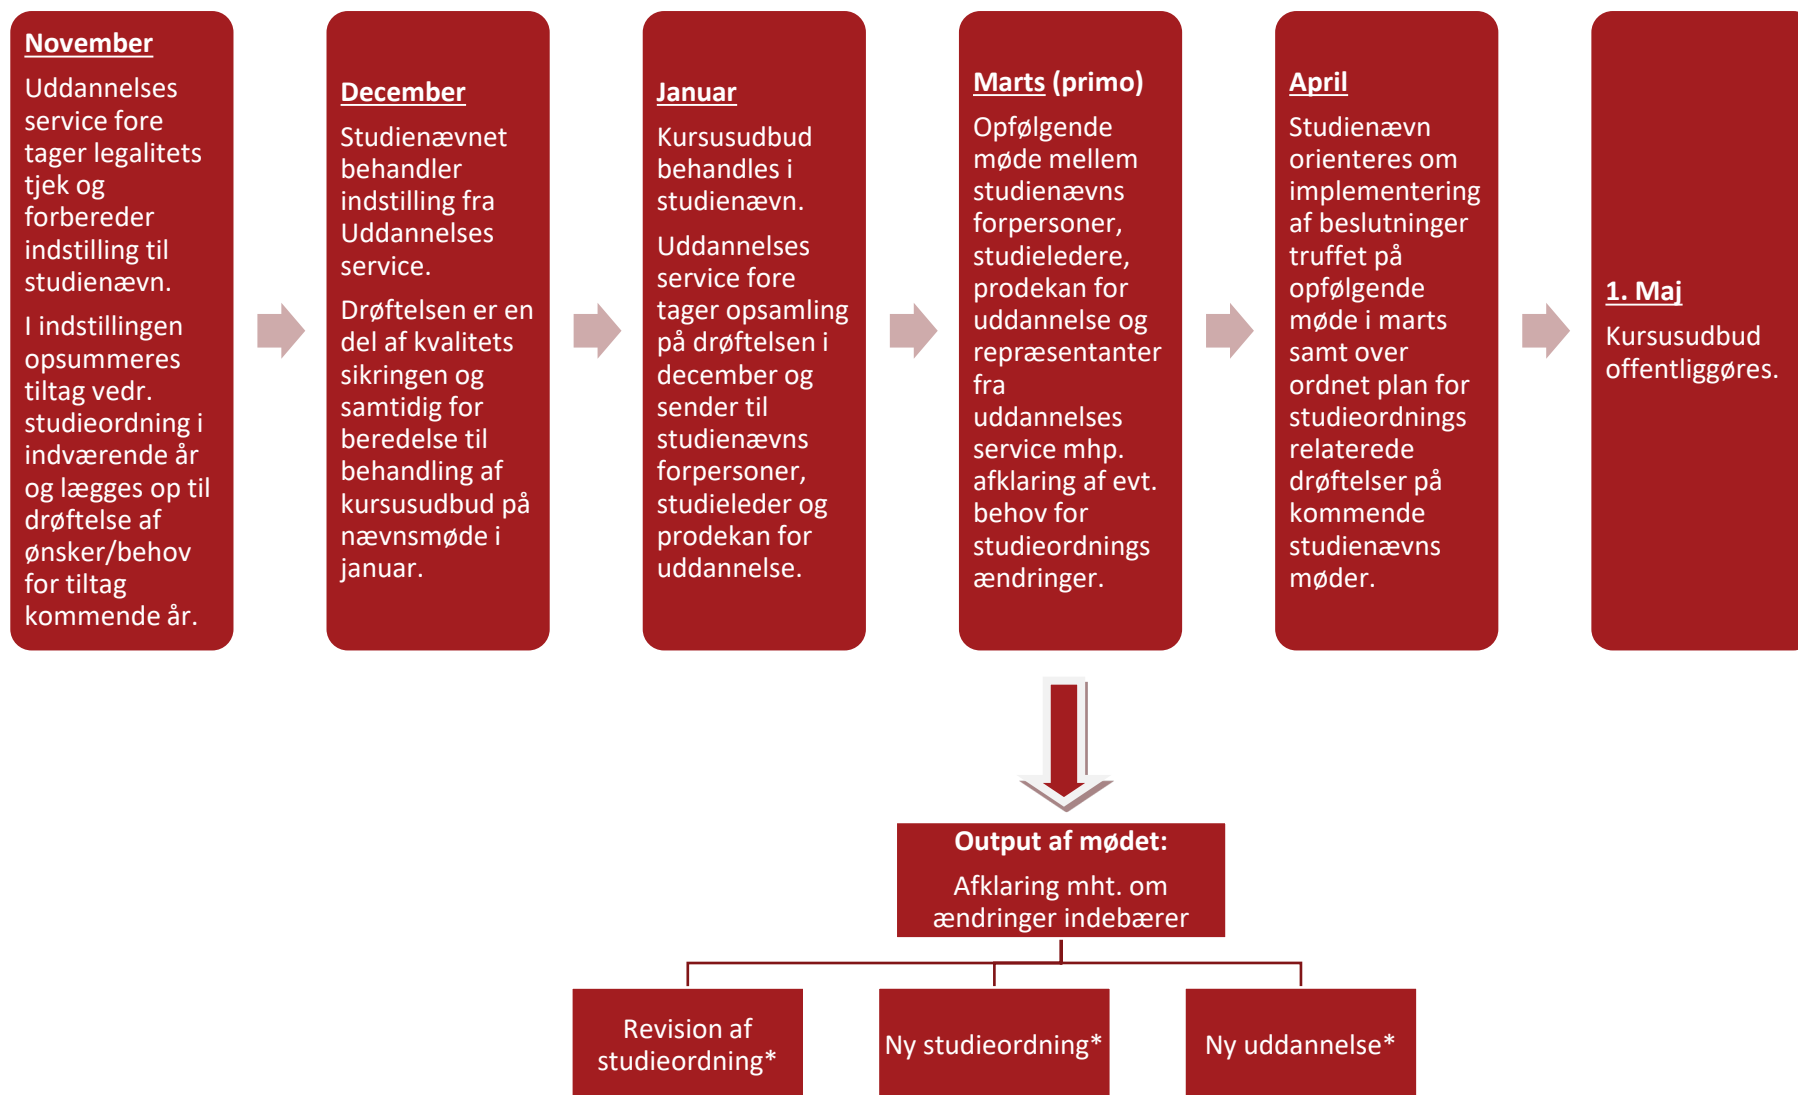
November

Uddannelses service fore tager legalitets tjek og forbereder indstilling til studienævn.

I indstillingen opsummeres tiltag vedr. studieordning i indværende år og lægges op til drøftelse af ønsker/behov for tiltag kommende år.

December

Studienævnet behandler indstilling fra Uddannelses service.

Drøftelsen er en del af kvalitets sikringen og samtidig for beredelse til behandling af kursusudbud på nævnsmøde i januar.

Januar

Kursusudbud behandles i studienævn.

Uddannelses service fore tager opsamling på drøftelsen i december og sender til studienævns forpersoner, studieleder og prodekan for uddannelse.

Marts (primo)

Opfølgende møde mellem studienævns forpersoner, studieledere, prodekan for uddannelse og repræsentanter fra uddannelses service mhp. afklaring af evt. behov for studieordnings ændringer.

April

Studienævn orienteres om implementering af beslutninger truffet på opfølgende møde i marts samt over ordnet plan for studieordnings relaterede drøftelser på kommende studienævns møder.

1. Maj

Kursusudbud offentliggøres.

Output af mødet:

Afklaring mht. om ændringer indebærer

Revision af studieordning*

Ny studieordning*

Ny uddannelse*